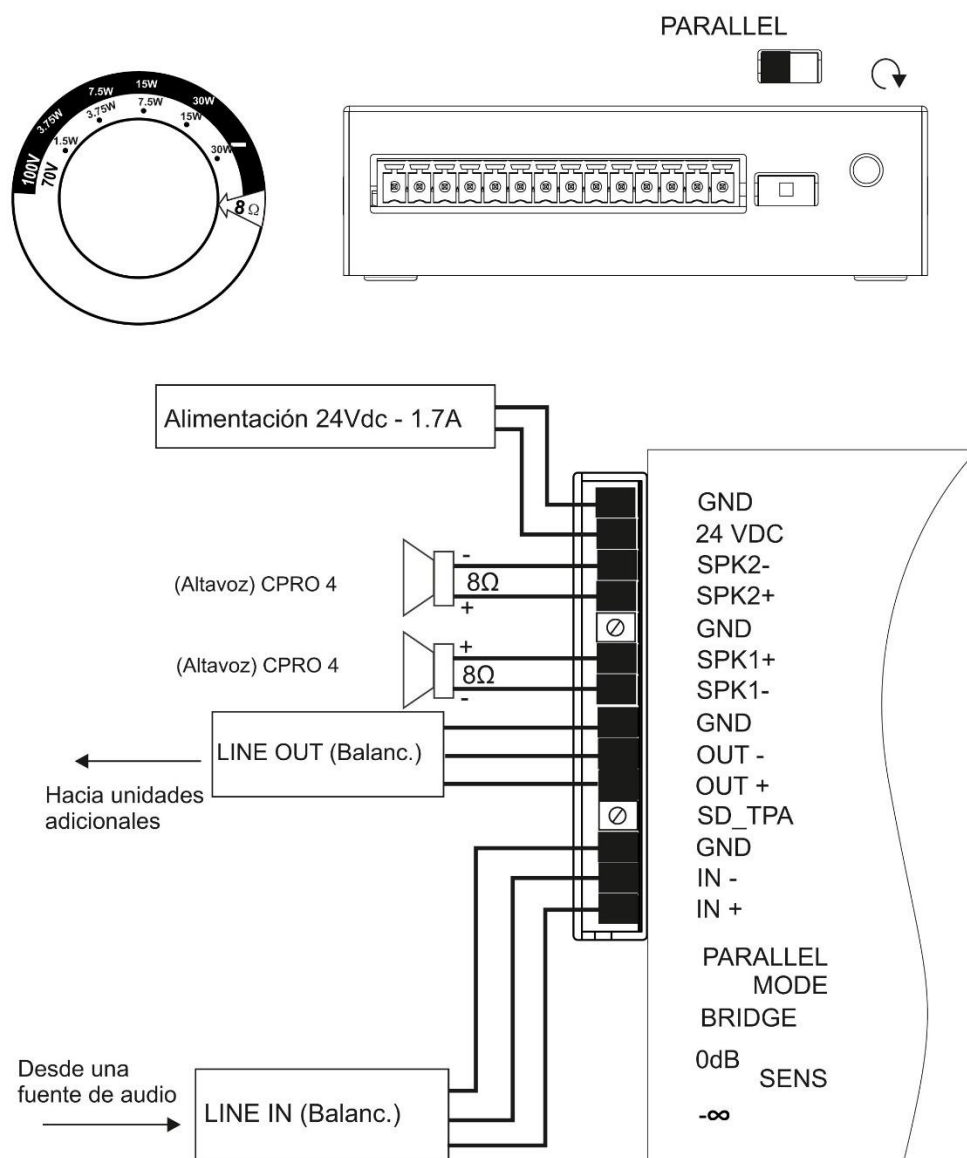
100V
70V
3.75W
7.5W
15W
30W
1.5W
3.75W
7.5W
15W
30W
$8\,\Omega$

PARALLEL

Alimentación 24Vdc - 1.7A

(Altavoz) CPRO 4
-
$8\Omega$
+

(Altavoz) CPRO 4
+
$8\Omega$
-

LINE OUT (Balanc.)

Hacia unidades adicionales

GND
24 VDC
SPK2-
SPK2+
GND
SPK1+
SPK1-
GND
OUT -
OUT +
SD_TPA
GND
IN -
IN +

PARALLEL
MODE
BRIDGE

0dB
SENS
-∞

Desde una fuente de audio

LINE IN (Balanc.)